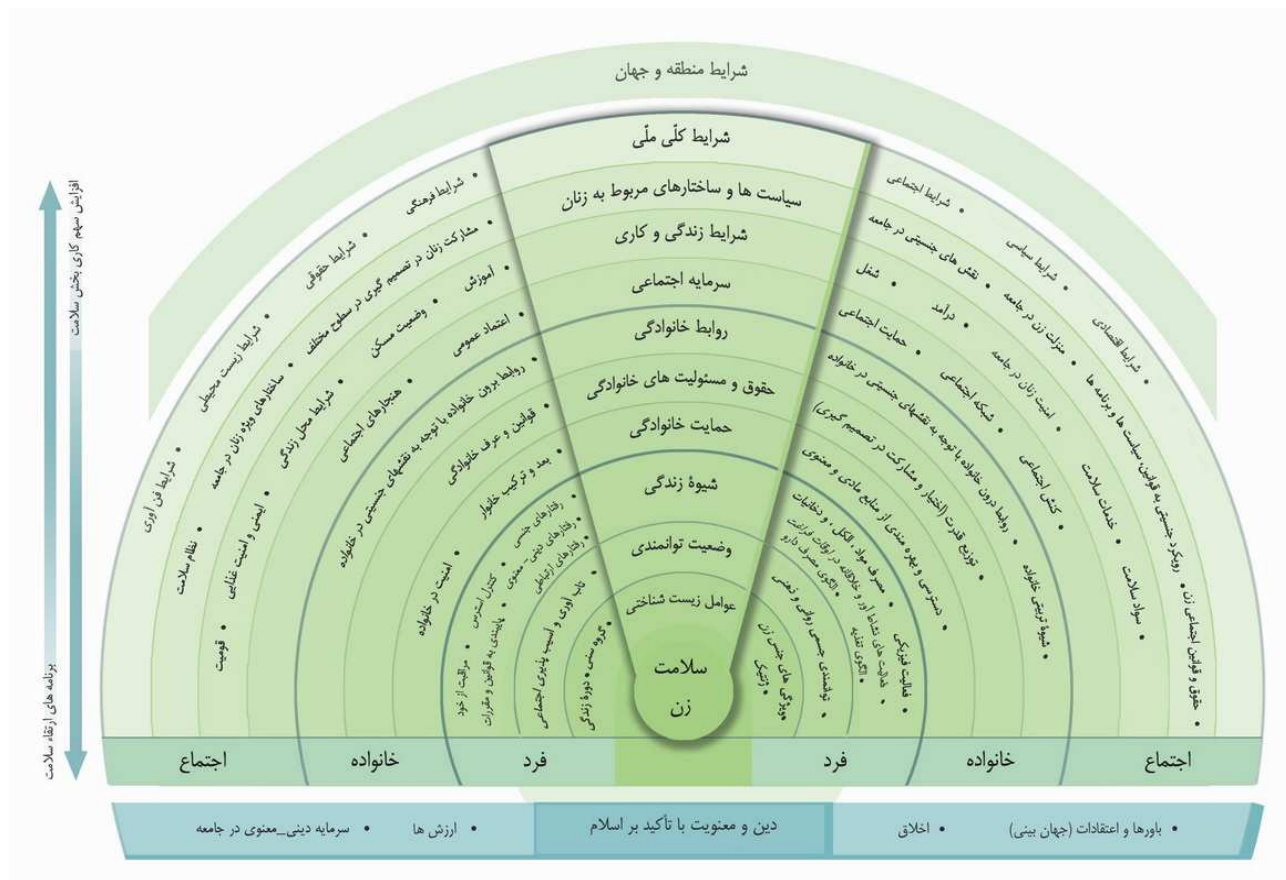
شرایط منطقه و جهان

شرایط کلّی ملّی
سیاست ها و ساختارهای مربوط به زنان
شرایط زندگی و کاری
سرمایه اجتماعی
روابط خانوادگی
حقوق و مسئولیت های خانوادگی
حمایت خانوادگی
شیوهٔ زندگی
وضعیت توانمندی
عوامل زیست شناختی
سلامت زن

• شرایط فرهنگی
• مشارکت زنان در تصمیم گیری در سطوح مختلف
• شرایط حقوقی
• آموزش
• وضعیت مسکن
• شرایط زیست محیطی
• ساختارهای ویژهٔ زنان در جامعه
• اعتماد عمومی
• شرایط محل زندگی
• هنجارهای اجتماعی
• روابط برون خانواده با توجه به نقشهای جنسیتی در خانواده
• قوانین و عرف خانوادگی
• بعد و ترکیب خانوار
• شرایط فن آوری
• نظام سلامت
• ایمنی و امنیت غذایی
• قومیت
• امنیت در خانواده
• کنترل استرس
• مراقبت از خود
• رفتارهای جنسی
• رفتارهای دینی ـ معنوی
• پایبندی به قوانین و مقررات
• رفتارهای ارتباطی
• تاب آوری و آسیب پذیری اجتماعی
• گروه سنی، دورهٔ زندگی

• شرایط اجتماعی
• شرایط سیاسی
• نقش های جنسیتی در جامعه
• شغل
• منزلت زن در جامعه
• درآمد
• شرایط اقتصادی
• حمایت اجتماعی
• امنیت زنان در جامعه
• شبکه اجتماعی
• روابط درون خانواده با توجه به نقشهای جنسیتی در خانواده
• رویکرد جنسیتی به قوانین، سیاست ها و برنامه ها
• کنش اجتماعی
• توزیع قدرت (اختیار و مشارکت در تصمیم گیری)
• خدمات سلامت
• دسترسی و بهره مندی از منابع مادی و معنوی
• شیوهٔ تربیتی خانواده
• حقوق و قوانین اجتماعی زنان
• سواد سلامت
• فعالیت فیزیکی
• صرف مواد، الکل، و دخانیات
• فعالیت های نشاط آور و خلاقانه در اوقات فراغت
• الگوی مصرف دارو
• الگوی تغذیه
• تندرستی جسمی، روانی و ذهنی
• ویژگی های جنس زن
• ژنتیک

اجتماع | خانواده | فرد | فرد | خانواده | اجتماع

• سرمایه دینی_معنوی در جامعه • ارزش ها | دین و معنویت با تأکید بر اسلام | • اخلاق • باورها و اعتقادات (جهان بینی)

افزایش سهم کاری بخش سلامت
برنامه های ارتقاء سلامت